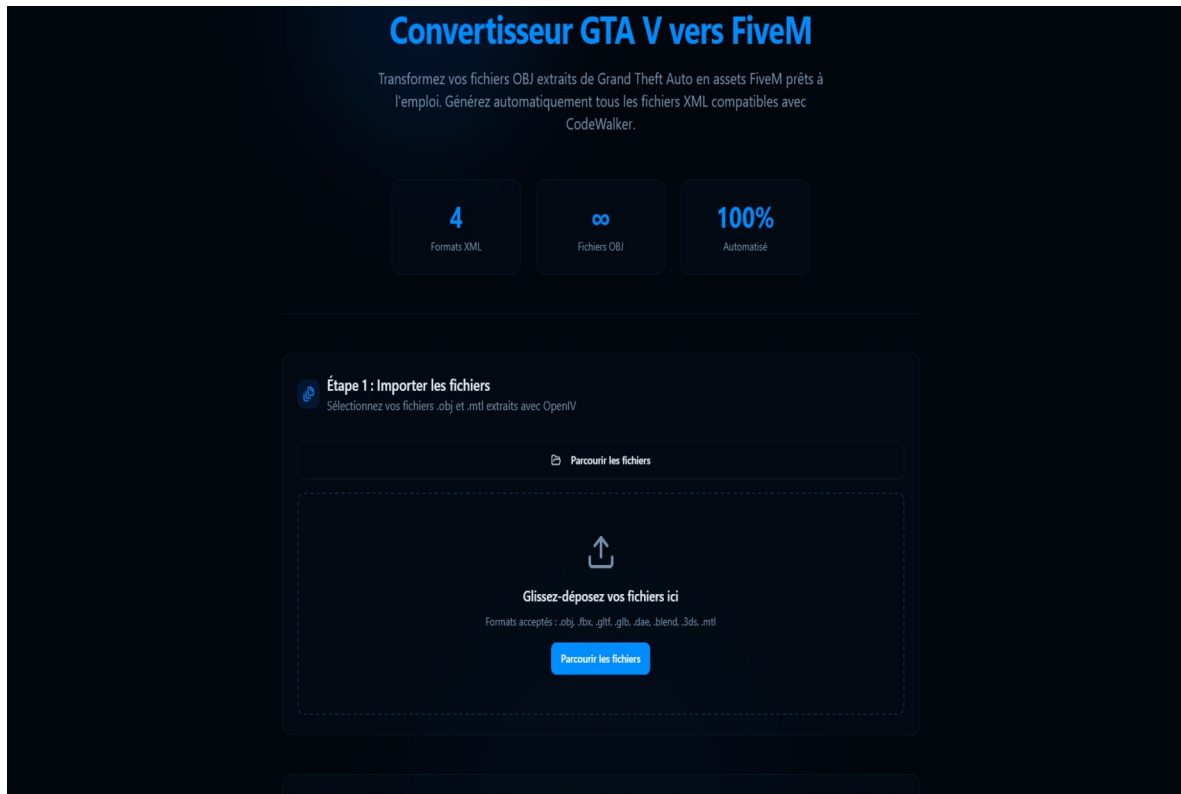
Convertisseur GTA V vers FiveM

Transformez vos fichiers OBJ extraits de Grand Theft Auto en assets FiveM prêts à l'emploi. Générez automatiquement tous les fichiers XML compatibles avec CodeWalker.

4
Formats XML

∞
Fichiers OBJ

100%
Automatisé

Étape 1 : Importer les fichiers
Sélectionnez vos fichiers .obj et .mtl extraits avec OpenIV

Parcourir les fichiers

Glissez-déposez vos fichiers ici

Formats acceptés : .obj, .fbx, .gltf, .glb, .dae, .blend, .3ds, .mtl

Parcourir les fichiers